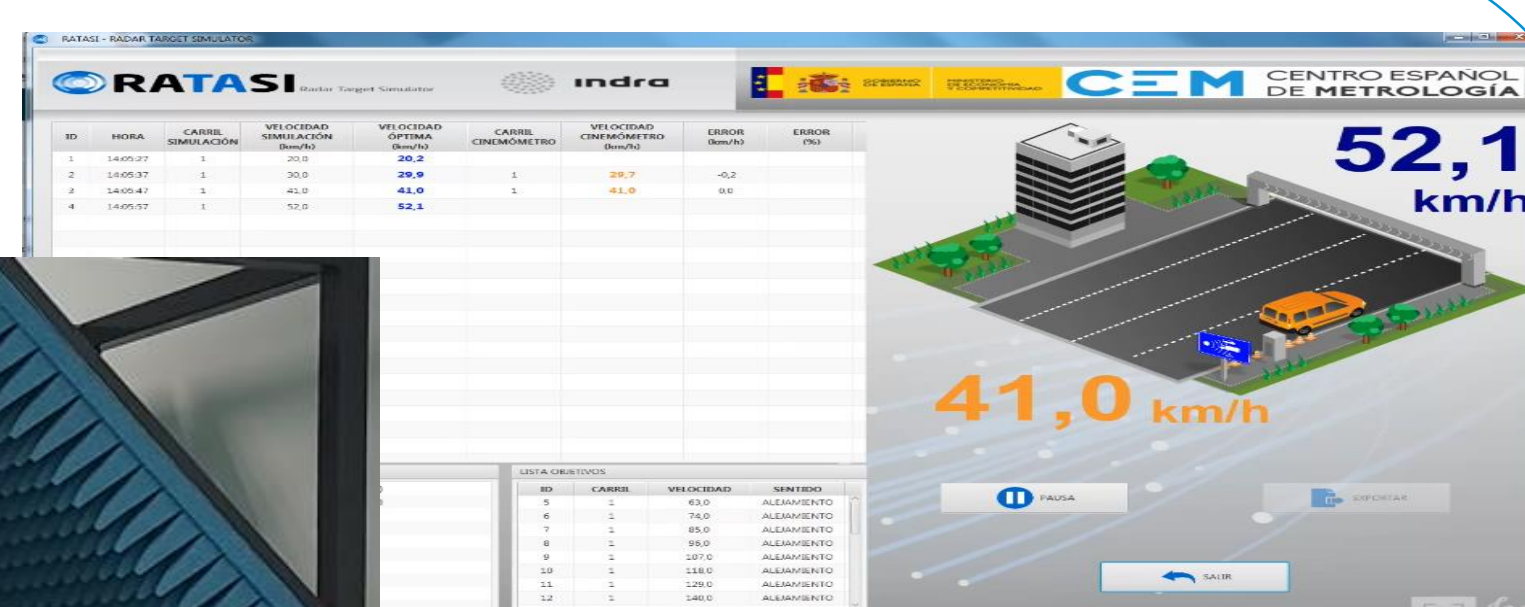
RATASI - RADAR TARGET SIMULATOR

RATASI Radar Target Simulator

indra

GOBIERNO DE ESPAÑA MINISTERIO DE ECONOMÍA Y COMPETITIVIDAD

CEM CENTRO ESPAÑOL DE METROLOGÍA

| ID | HORA | CARRIL SIMULACIÓN | VELOCIDAD SIMULACIÓN (km/h) | VELOCIDAD ÓPTIMA (km/h) | CARRIL CINEMÓMETRO | VELOCIDAD CINEMÓMETRO (km/h) | ERROR (km/h) | ERROR (%) |
|---|---|---|---|---|---|---|---|---|
| 1 | 14:05:27 | 1 | 20,0 | 20,2 | | | | |
| 2 | 14:05:37 | 1 | 30,0 | 29,9 | 1 | 29,7 | -0,2 | |
| 3 | 14:05:47 | 1 | 41,0 | 41,0 | 1 | 41,0 | 0,0 | |
| 4 | 14:05:57 | 1 | 52,0 | 52,1 | | | | |

52,1 km/h

41,0 km/h

LISTA OBJETIVOS

| ID | CARRIL | VELOCIDAD | SENTIDO |
|---|---|---|---|
| 5 | 1 | 63,0 | ALEJAMIENTO |
| 6 | 1 | 74,0 | ALEJAMIENTO |
| 7 | 1 | 85,0 | ALEJAMIENTO |
| 8 | 1 | 96,0 | ALEJAMIENTO |
| 9 | 1 | 107,0 | ALEJAMIENTO |
| 10 | 1 | 118,0 | ALEJAMIENTO |
| 11 | 1 | 129,0 | ALEJAMIENTO |
| 12 | 1 | 140,0 | ALEJAMIENTO |

PAUSA

EXPORTAR

SALIR